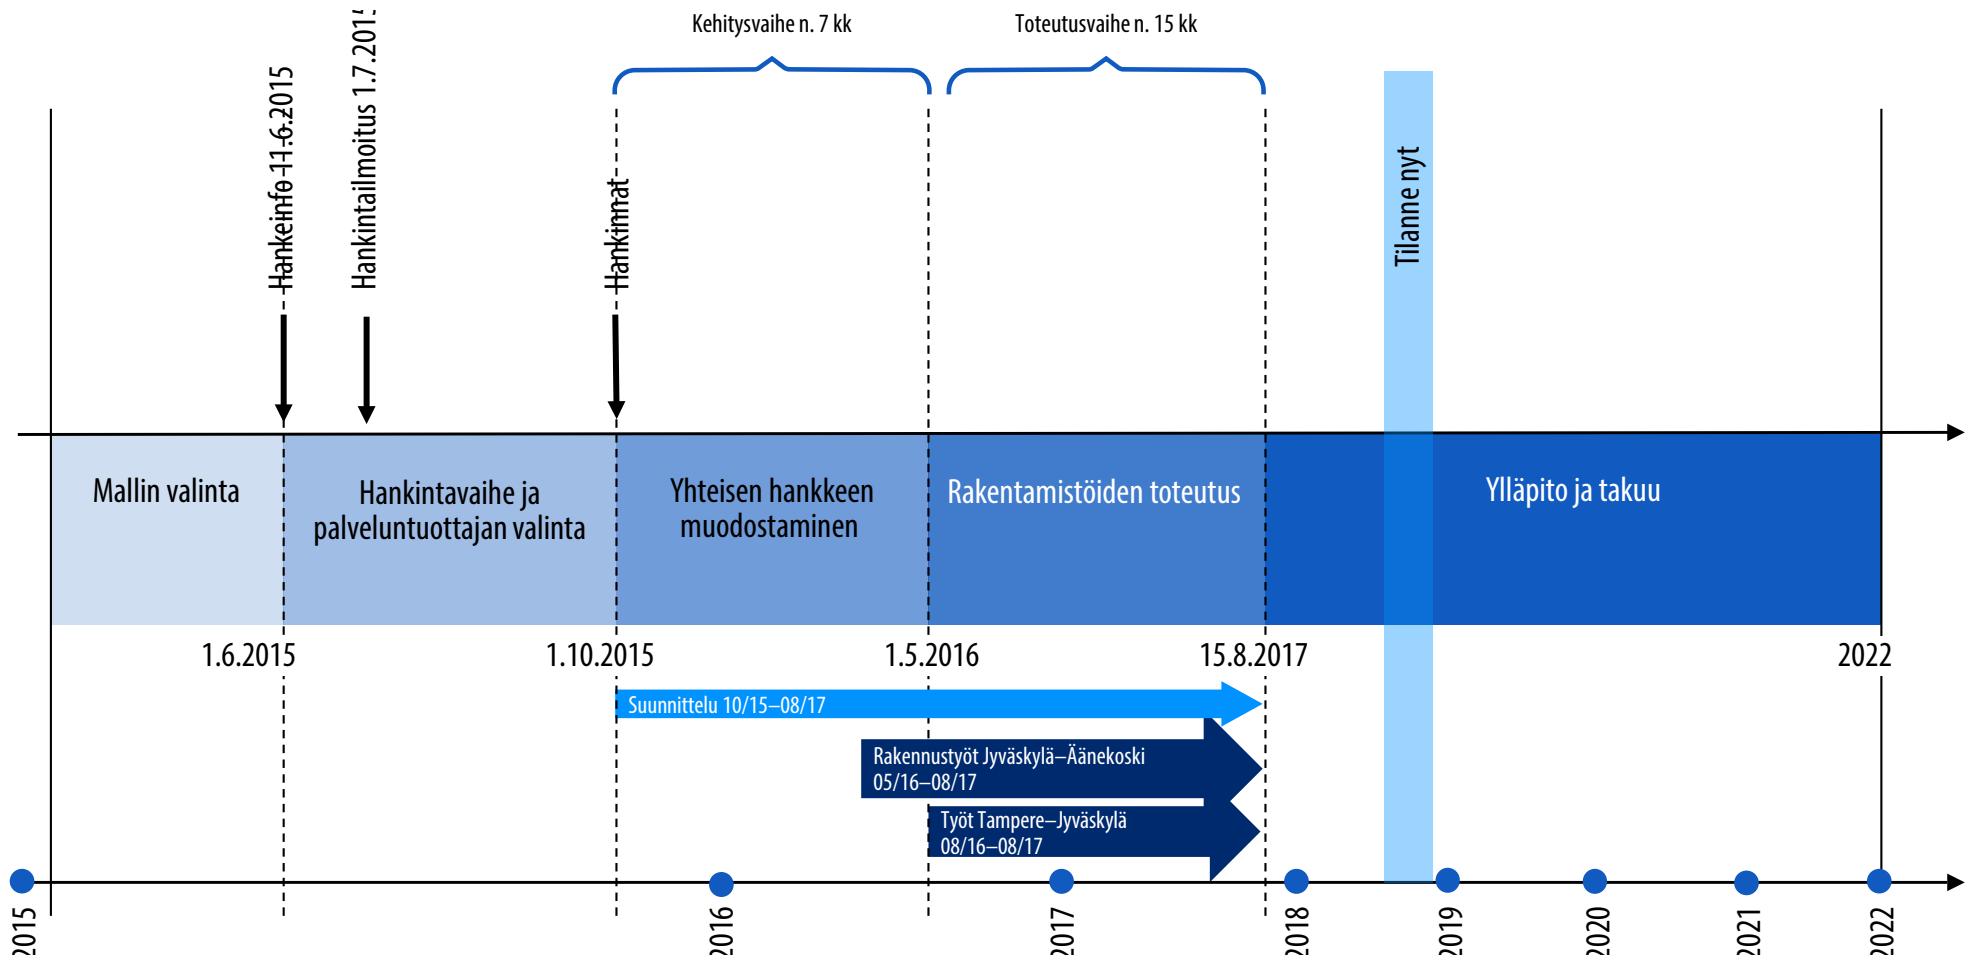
Kehitysvaihe n. 7 kk

Toteutusvaihe n. 15 kk

Hankeinfo 11.6.2015

Hankintailmoitus 1.7.201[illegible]

Hankinnat

Tilanne nyt

Mallin valinta

Hankintavaihe ja palveluntuottajan valinta

Yhteisen hankkeen muodostaminen

Rakentamistöiden toteutus

Ylläpito ja takuu

1.6.2015

1.10.2015

1.5.2016

15.8.2017

2022

Suunnittelu 10/15–08/17

Rakennustyöt Jyväskylä–Äänekoski 05/16–08/17

Työt Tampere–Jyväskylä 08/16–08/17

2015

2016

2017

2018

2019

2020

2021

2022